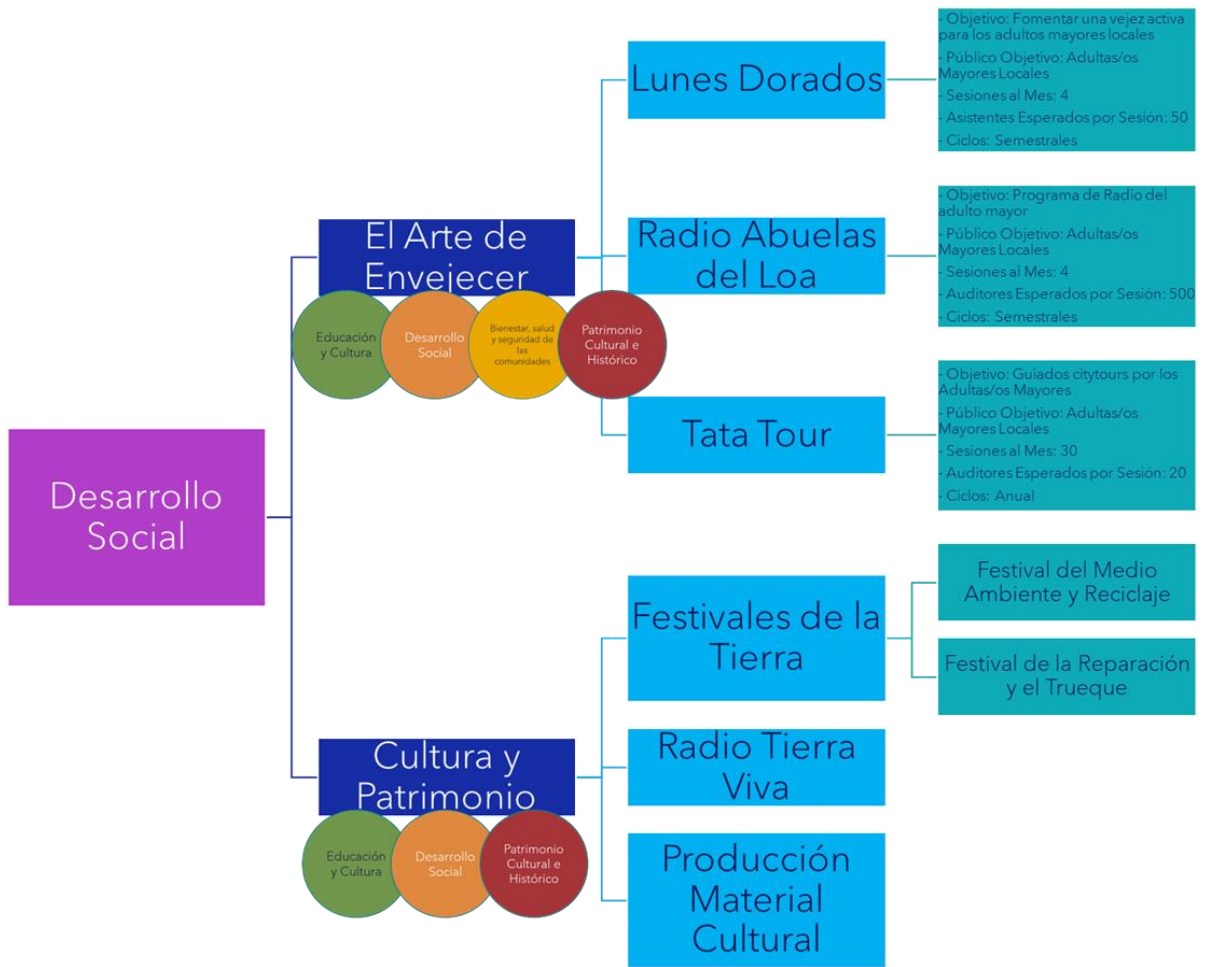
Desarrollo Social

El Arte de Envejecer

Educación y Cultura

Desarrollo Social

Bienestar, salud y seguridad de las comunidades

Patrimonio Cultural e Histórico

Lunes Dorados

- Objetivo: Fomentar una vejez activa para los adultos mayores locales
- Público Objetivo: Adultas/os Mayores Locales
- Sesiones al Mes: 4
- Asistentes Esperados por Sesión: 50
- Ciclos: Semestrales

Radio Abuelas del Loa

- Objetivo: Programa de Radio del adulto mayor
- Público Objetivo: Adultas/os Mayores Locales
- Sesiones al Mes: 4
- Auditores Esperados por Sesión: 500
- Ciclos: Semestrales

Tata Tour

- Objetivo: Guiados citytours por los Adultas/os Mayores
- Público Objetivo: Adultas/os Mayores Locales
- Sesiones al Mes: 30
- Auditores Esperados por Sesión: 20
- Ciclos: Anual

Cultura y Patrimonio

Educación y Cultura

Desarrollo Social

Patrimonio Cultural e Histórico

Festivales de la Tierra

Festival del Medio Ambiente y Reciclaje

Festival de la Reparación y el Trueque

Radio Tierra Viva

Producción Material Cultural